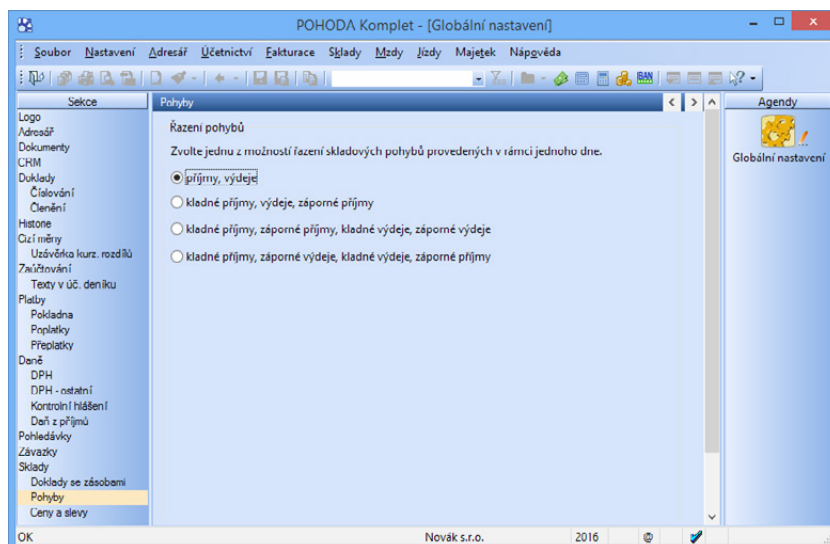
POHODA Komplet - [Globální nastavení]

Soubor Nastavení Adresář Účetnictví Fakturace Sklady Mzdy Jízdy Majetek Nápověda

Sekce
Logo
Adresář
Dokumenty
CRM
Doklady
Číslování
Členění
Historie
Cizí měny
Uzávěrka kurz. rozdílů
Zaúčtování
Texty v úč. deníku
Platby
Pokladna
Poplatky
Přeplatky
Daně
DPH
DPH - ostatní
Kontrolní hlášení
Daň z příjmů
Pohledávky
Závazky
Sklady
Doklady se zásobami
Pohyby
Ceny a slevy

Pohyby

Řazení pohybů

Zvolte jednu z možností řazení skladových pohybů provedených v rámci jednoho dne.

příjmy, výdeje

kladné příjmy, výdeje, záporné příjmy

kladné příjmy, záporné příjmy, kladné výdeje, záporné výdeje

kladné příjmy, záporné výdeje, kladné výdeje, záporné příjmy

Agendy
Globální nastavení

OK Novák s.r.o. 2016